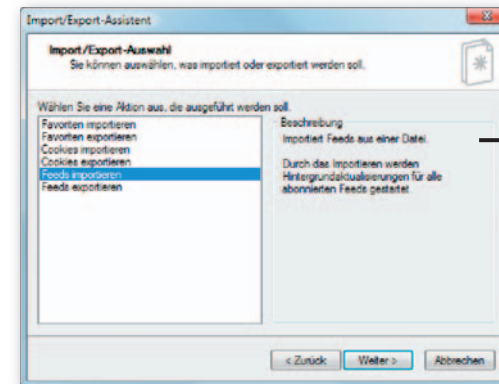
Import/Export-Assistent

Import/Export-Auswahl
Sie können auswählen, was importiert oder exportiert werden soll.

Wählen Sie eine Aktion aus, die ausgeführt werden soll.

Favoriten importieren
Favoriten exportieren
Cookies importieren
Cookies exportieren
Feeds importieren
Feeds exportieren

Beschreibung
Importiert Feeds aus einer Datei.

Durch das Importieren werden Hintergrundaktualisierungen für alle abonnierten Feeds gestartet.

< Zurück
Weiter >
Abbrechen